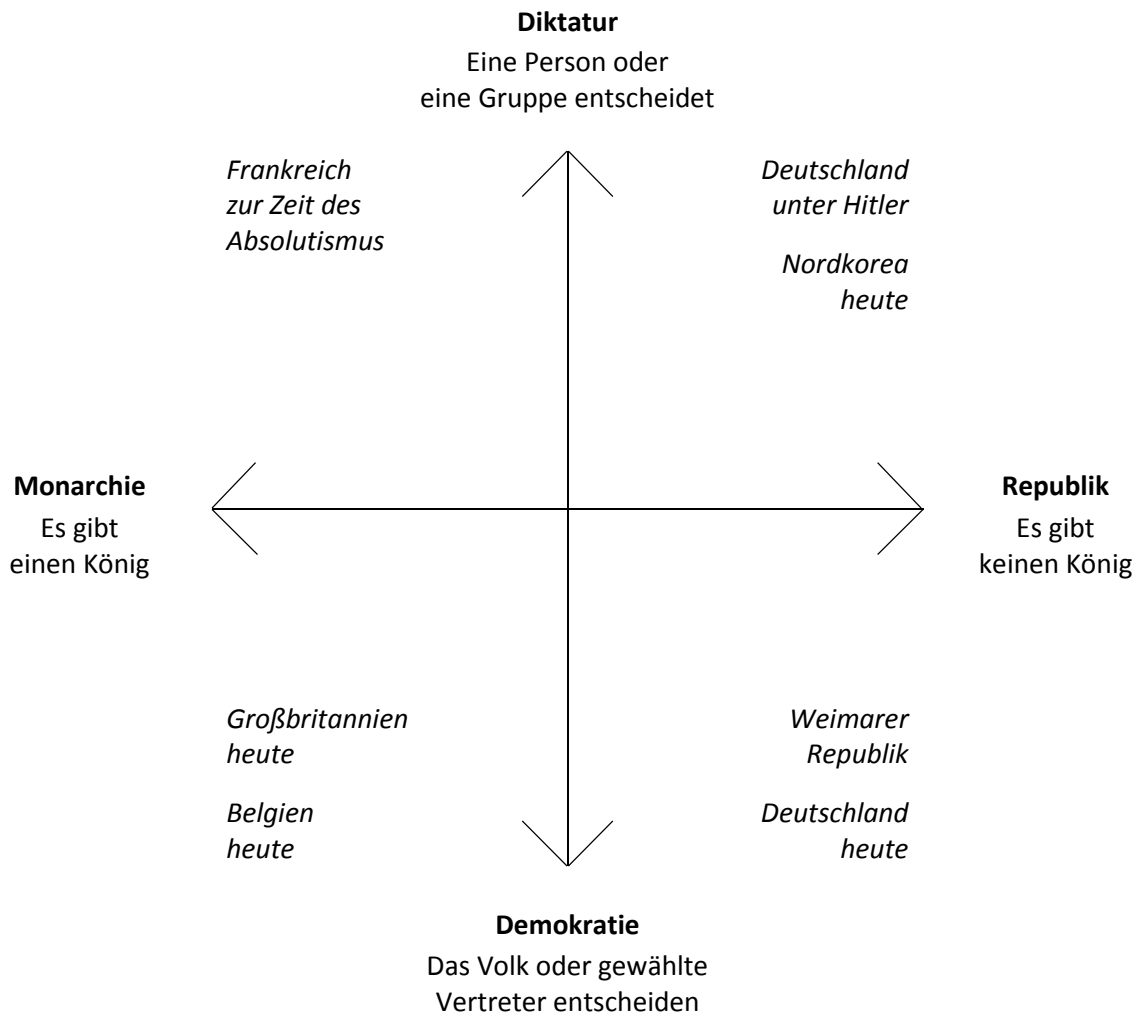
**Diktatur**
Eine Person oder eine Gruppe entscheidet

*Frankreich zur Zeit des Absolutismus*

*Deutschland unter Hitler*

*Nordkorea heute*

**Monarchie**
Es gibt einen König

**Republik**
Es gibt keinen König

*Großbritannien heute*

*Belgien heute*

*Weimarer Republik*

*Deutschland heute*

**Demokratie**
Das Volk oder gewählte Vertreter entscheiden